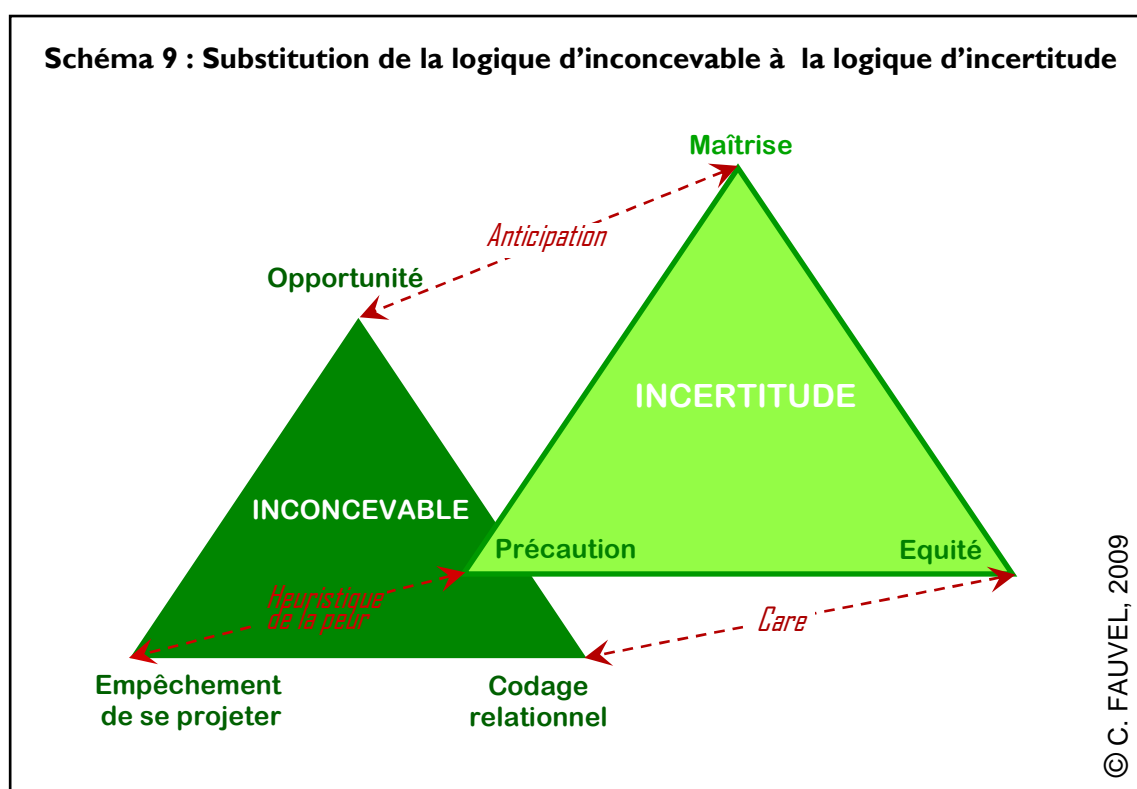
Schéma 9 : Substitution de la logique d'inconcevable à la logique d'incertitude

Maîtrise

Anticipation

Opportunité

INCERTITUDE

INCONCEVABLE

Précaution

Equité

Heuristique de la peur

Care

Empêchement de se projeter

Codage relationnel

© C. FAUVEL, 2009